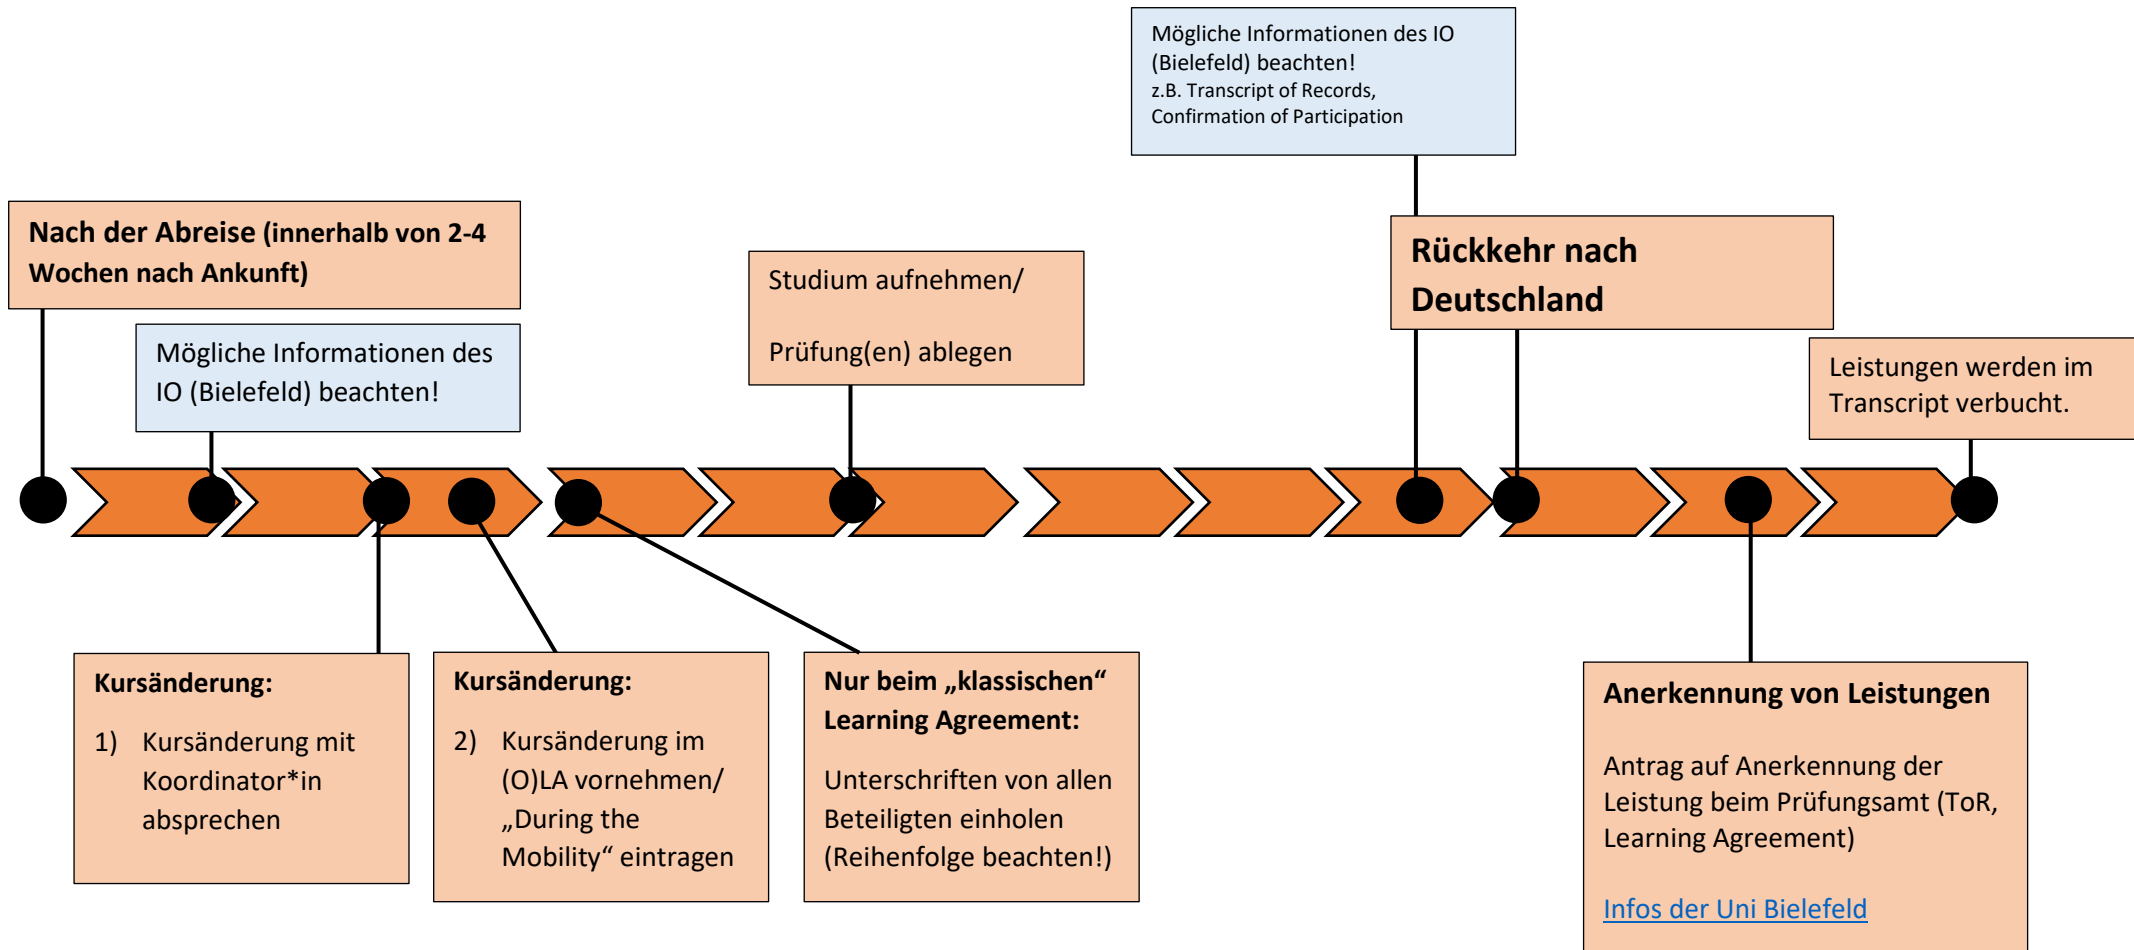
Mögliche Informationen des IO (Bielefeld) beachten!
z.B. Transcript of Records, Confirmation of Participation

Nach der Abreise (innerhalb von 2-4 Wochen nach Ankunft)

Mögliche Informationen des IO (Bielefeld) beachten!

Studium aufnehmen/

Prüfung(en) ablegen

Rückkehr nach Deutschland

Leistungen werden im Transcript verbucht.

Kursänderung:

1) Kursänderung mit Koordinator*in absprechen

Kursänderung:

2) Kursänderung im (O)LA vornehmen/ „During the Mobility“ eintragen

Nur beim „klassischen“ Learning Agreement:

Unterschriften von allen Beteiligten einholen (Reihenfolge beachten!)

Anerkennung von Leistungen

Antrag auf Anerkennung der Leistung beim Prüfungsamt (ToR, Learning Agreement)

Infos der Uni Bielefeld